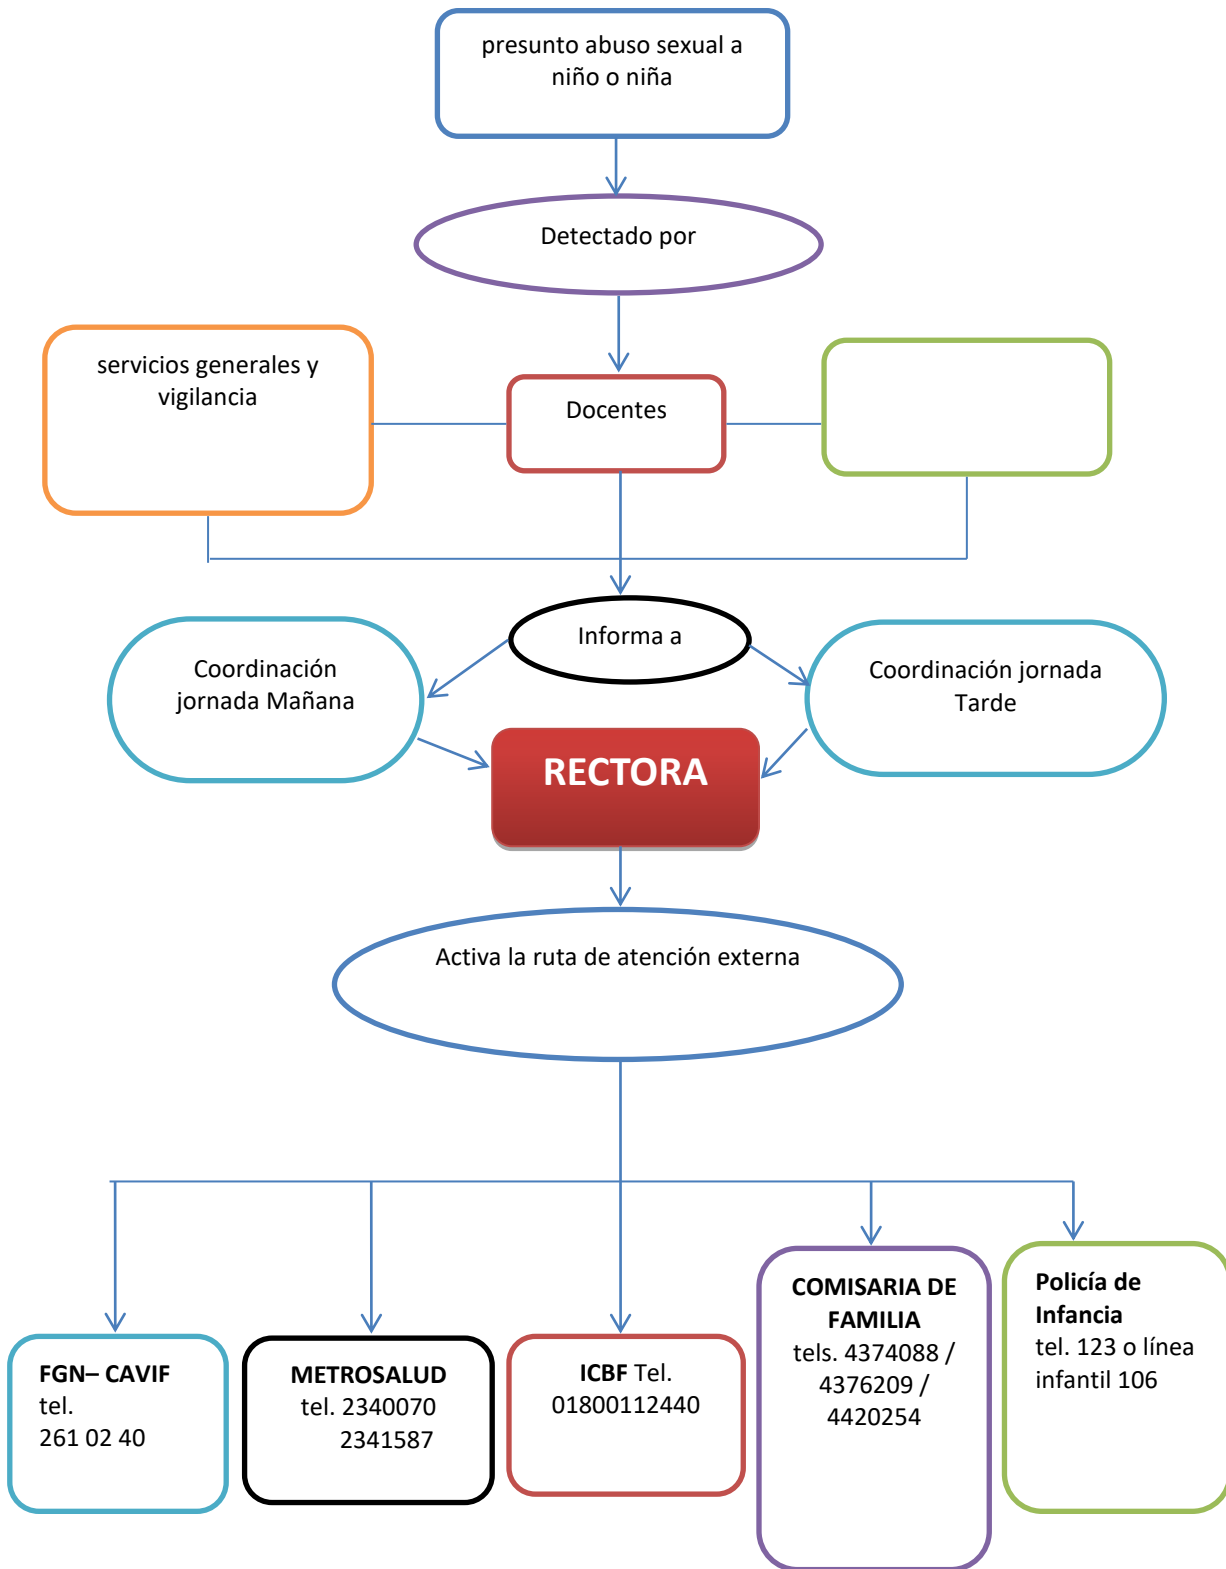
presunto abuso sexual a niño o niña

Detectado por

servicios generales y vigilancia

Docentes

Informa a

Coordinación jornada Mañana

Coordinación jornada Tarde

RECTORA

Activa la ruta de atención externa

FGN– CAVIF tel. 261 02 40

METROSALUD tel. 2340070 2341587

ICBF Tel. 01800112440

COMISARIA DE FAMILIA tels. 4374088 / 4376209 / 4420254

Policía de Infancia tel. 123 o línea infantil 106